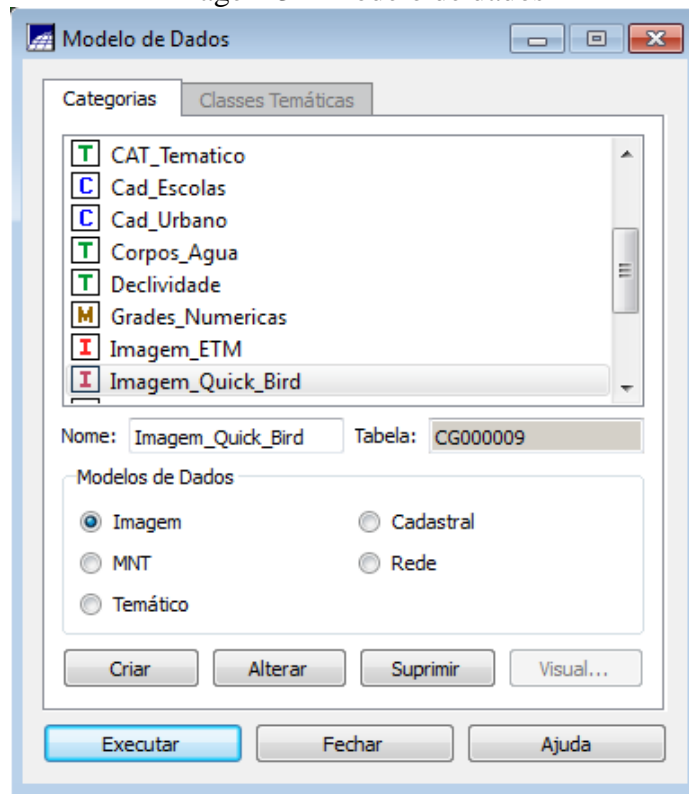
Modelo de Dados

Categorias | Classes Temáticas

T CAT_Tematico
C Cad_Escolas
C Cad_Urbano
T Corpos_Agua
T Declividade
M Grades_Numericas
I Imagem_ETM
I Imagem_Quick_Bird

Nome: Imagem_Quick_Bird Tabela: CG000009

Modelos de Dados
Imagem
Cadastral
MNT
Rede
Temático

Criar Alterar Suprimir Visual...

Executar Fechar Ajuda